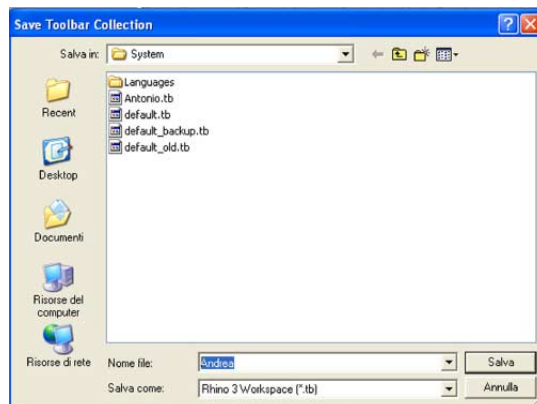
Save Toolbar Collection

Salva in: System

Languages
Antonio.tb
default.tb
default_backup.tb
default_old.tb

Recent
Desktop
Documenti
Risorse del computer
Risorse di rete

Nome file: Andrea
Salva
Salva come: Rhino 3 Workspace (*.tb)
Annulla